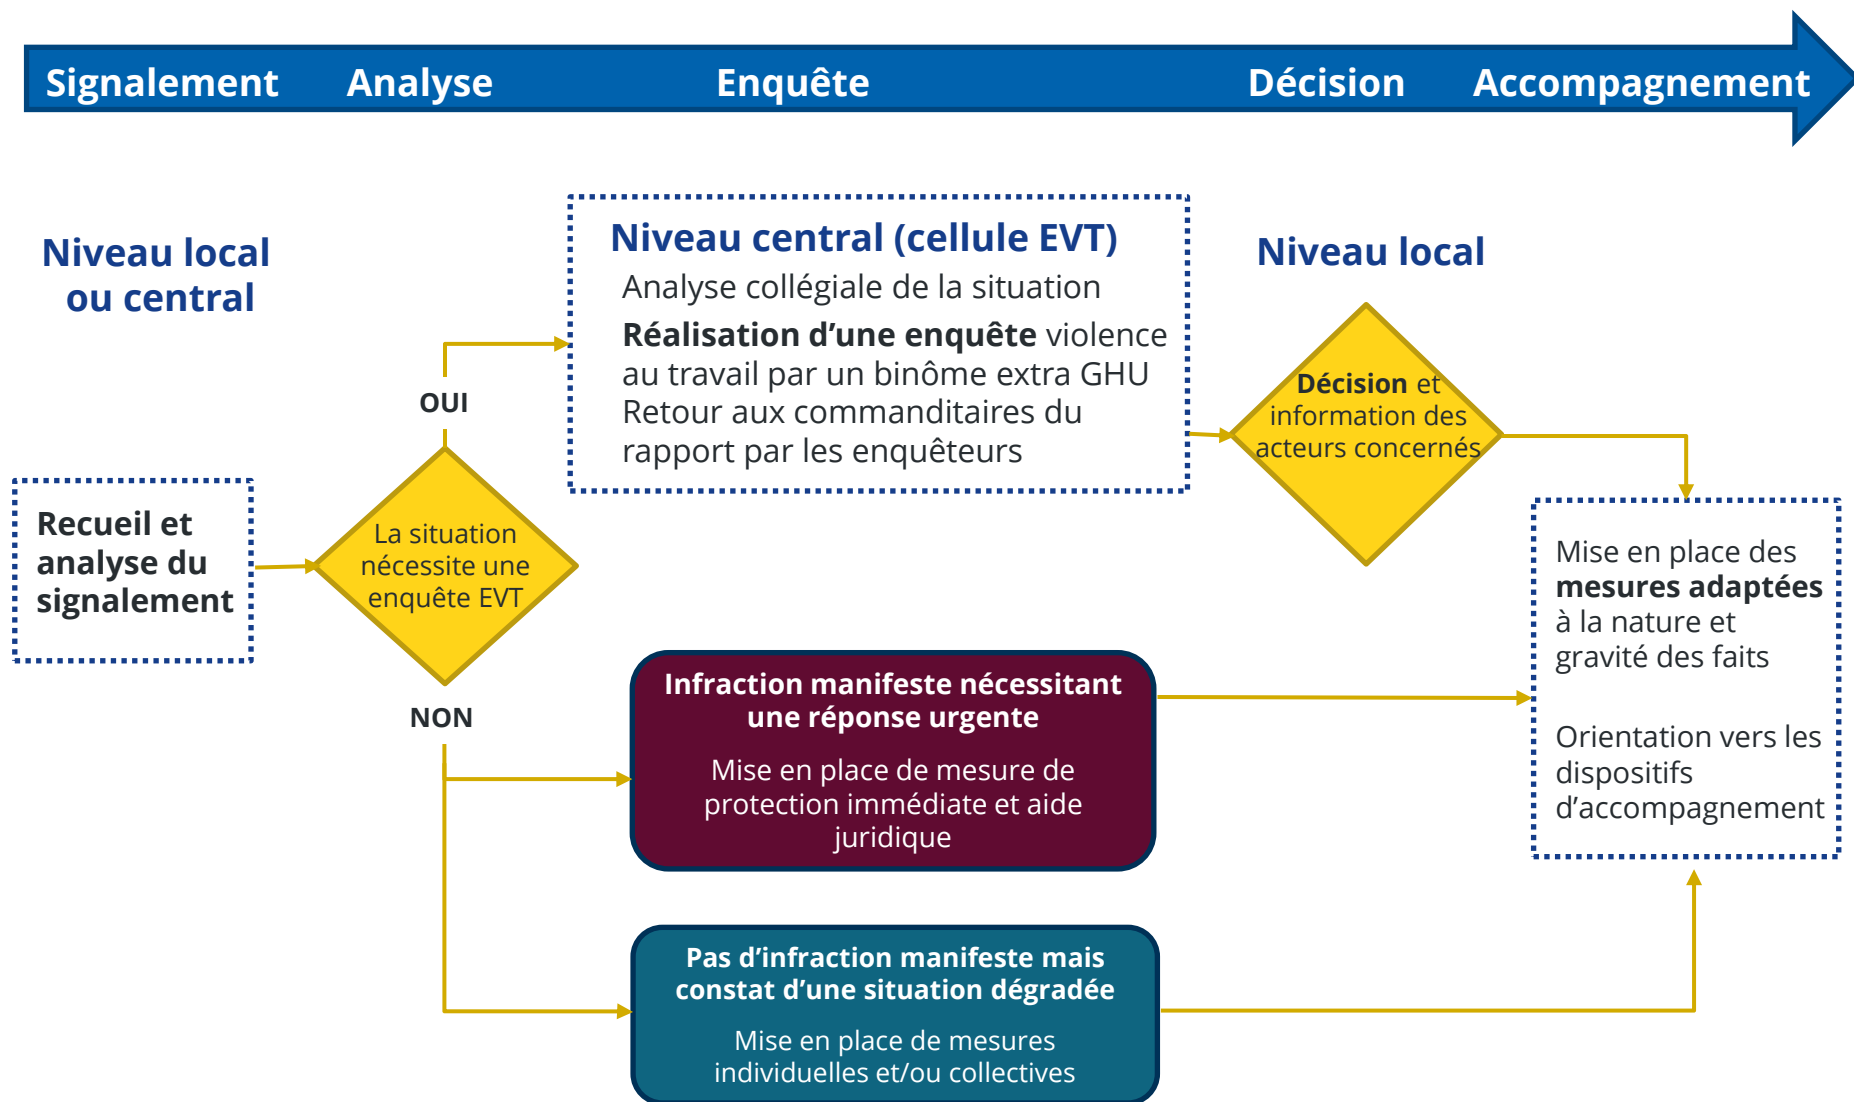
Signalement Analyse Enquête Décision Accompagnement

Niveau local ou central

Recueil et analyse du signalement

La situation nécessite une enquête EVT

OUI

NON

Niveau central (cellule EVT)

Analyse collégiale de la situation

**Réalisation d'une enquête** violence au travail par un binôme extra GHU

Retour aux commanditaires du rapport par les enquêteurs

Niveau local

**Décision** et information des acteurs concernés

Infraction manifeste nécessitant une réponse urgente

Mise en place de mesure de protection immédiate et aide juridique

Pas d'infraction manifeste mais constat d'une situation dégradée

Mise en place de mesures individuelles et/ou collectives

Mise en place des **mesures adaptées** à la nature et gravité des faits

Orientation vers les dispositifs d'accompagnement